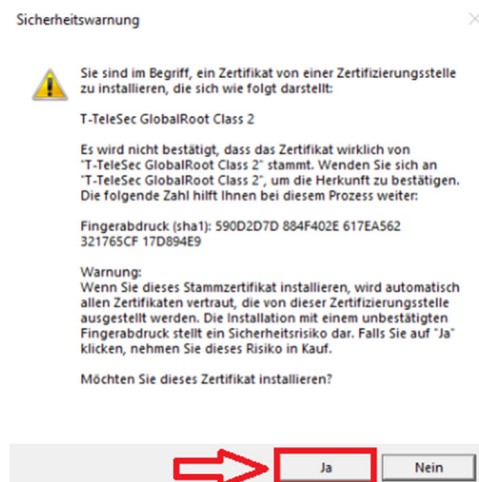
Sicherheitswarnung

×

Sie sind im Begriff, ein Zertifikat von einer Zertifizierungsstelle zu installieren, die sich wie folgt darstellt:

T-TeleSec GlobalRoot Class 2

Es wird nicht bestätigt, dass das Zertifikat wirklich von "T-TeleSec GlobalRoot Class 2" stammt. Wenden Sie sich an "T-TeleSec GlobalRoot Class 2", um die Herkunft zu bestätigen. Die folgende Zahl hilft Ihnen bei diesem Prozess weiter:

Fingerabdruck (sha1): 590D2D7D 884F402E 617EA562 321765CF 17D894E9

Warnung:
Wenn Sie dieses Stammzertifikat installieren, wird automatisch allen Zertifikaten vertraut, die von dieser Zertifizierungsstelle ausgestellt werden. Die Installation mit einem unbestätigten Fingerabdruck stellt ein Sicherheitsrisiko dar. Falls Sie auf "Ja" klicken, nehmen Sie dieses Risiko in Kauf.

Möchten Sie dieses Zertifikat installieren?

Ja

Nein